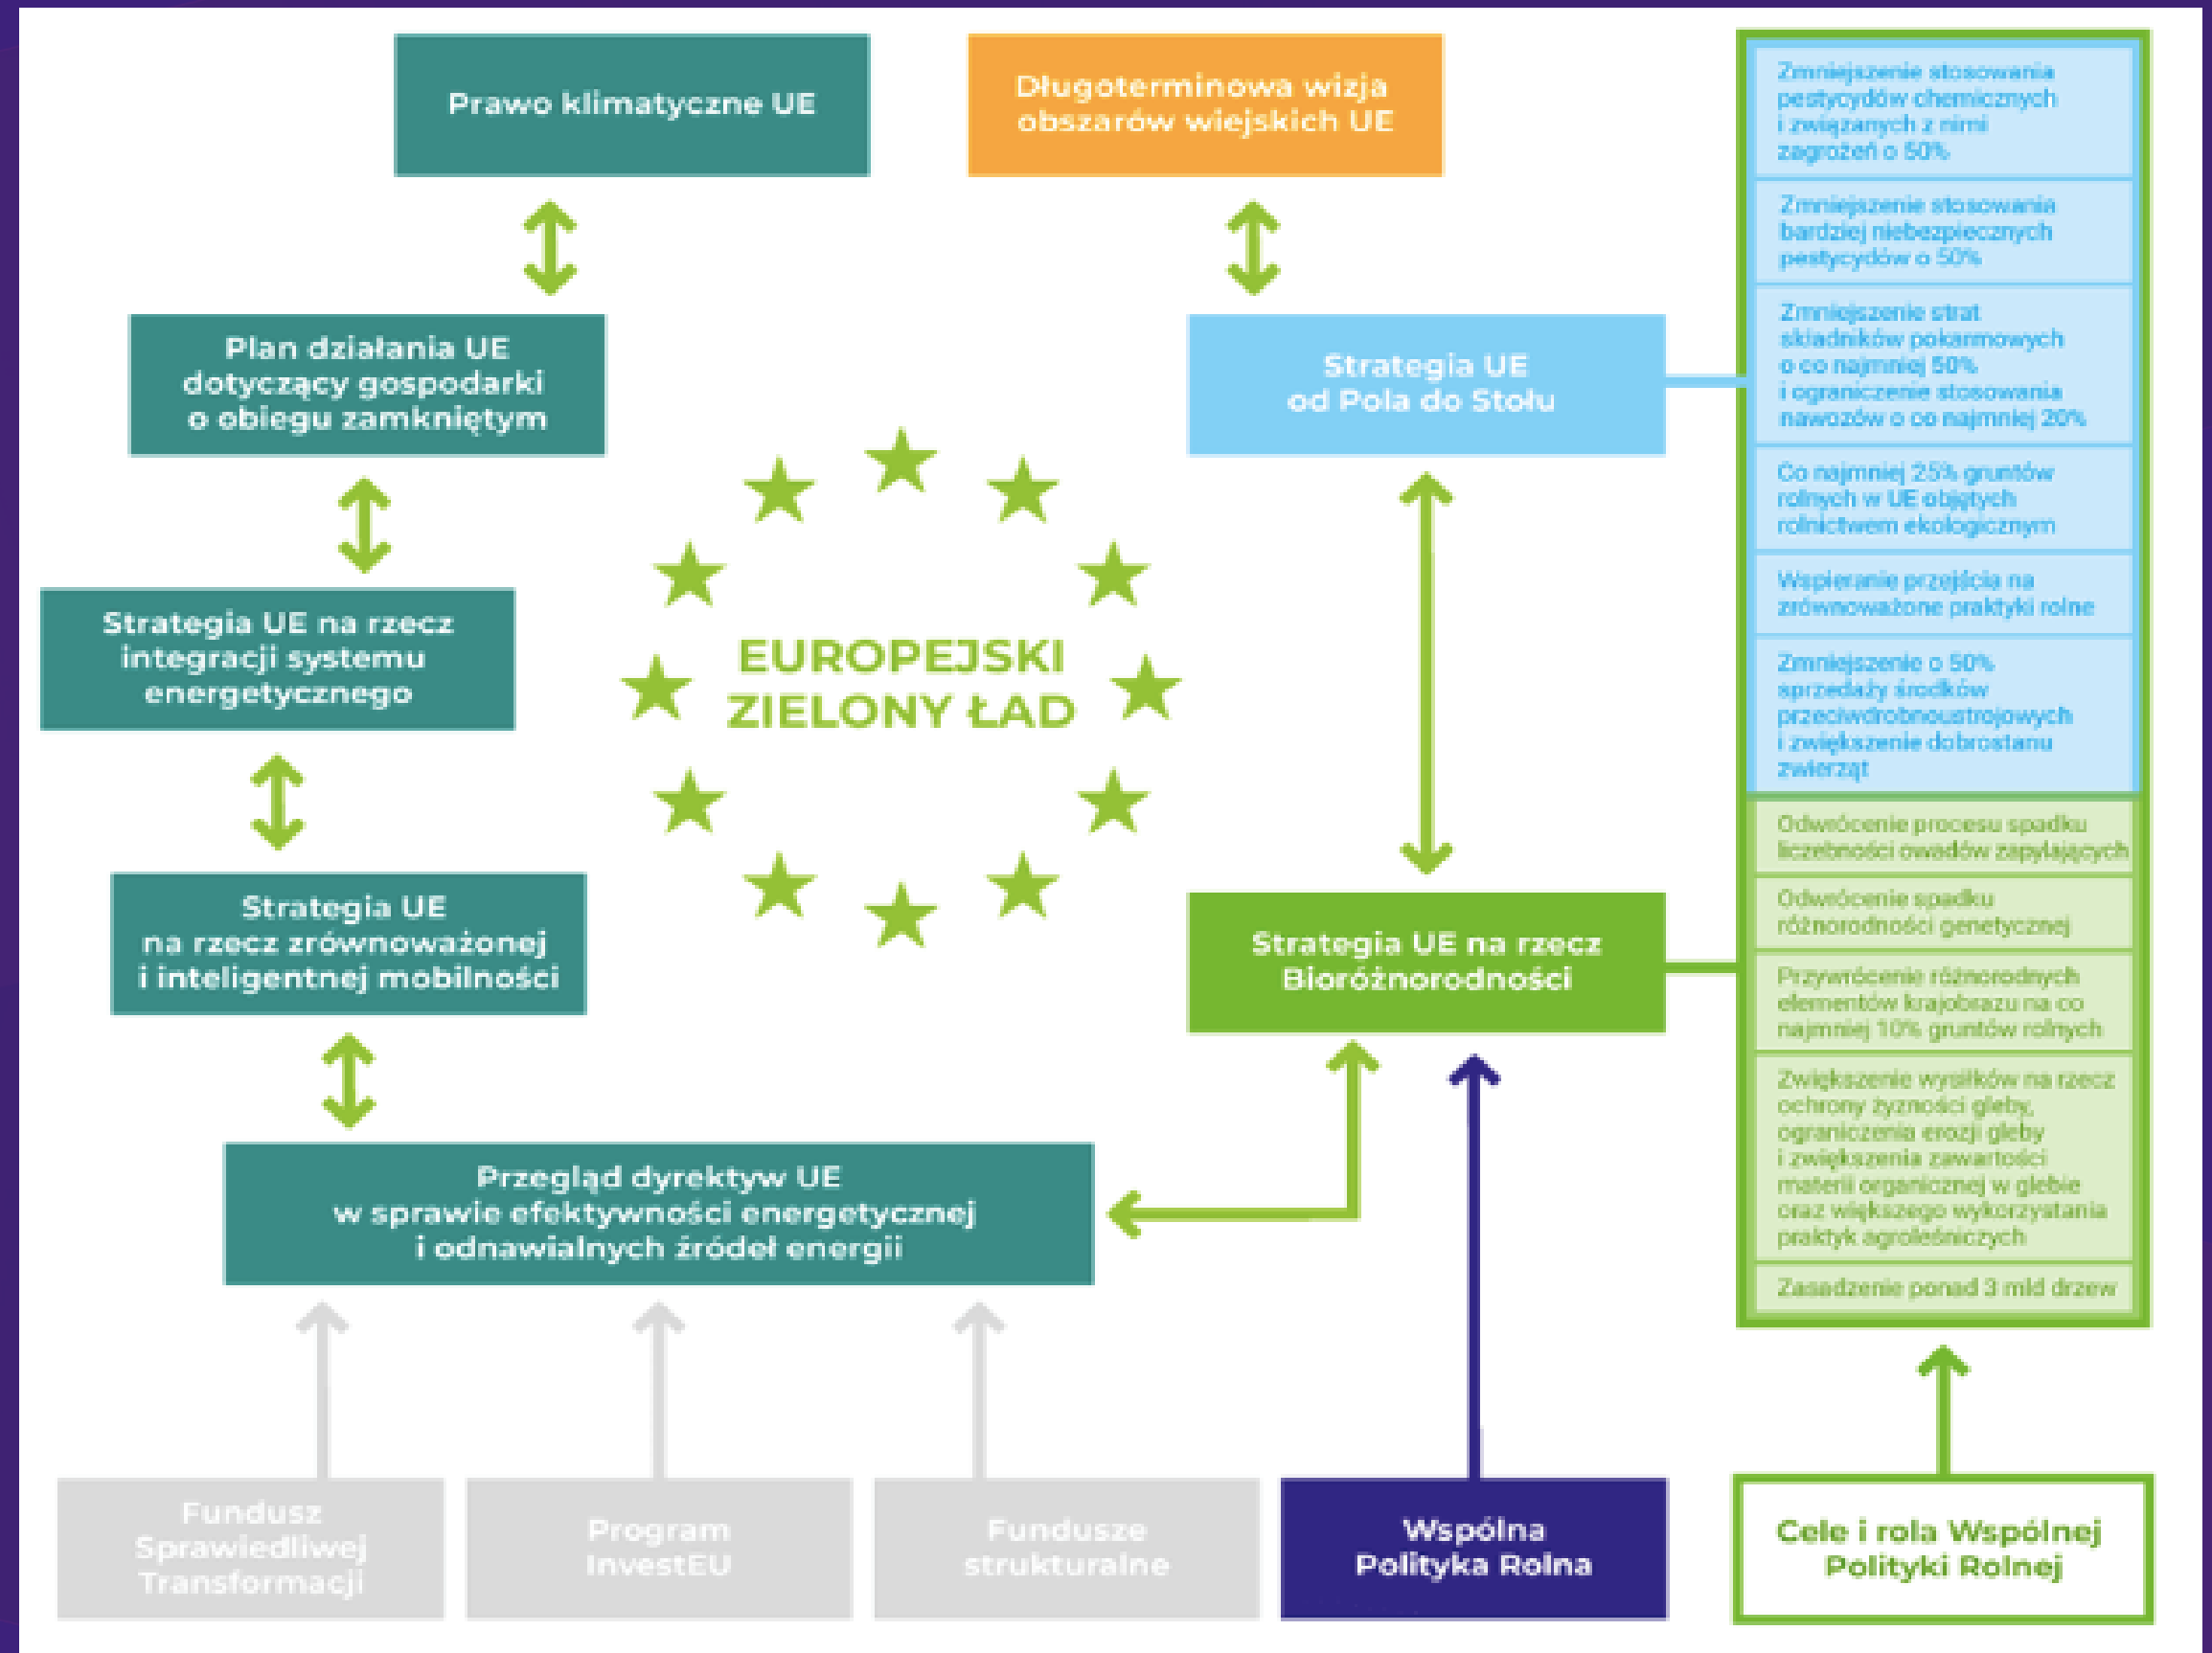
Prawo klimatyczne UE

Długoterminowa wizja obszarów wiejskich UE

Plan działania UE dotyczący gospodarki o obiegu zamkniętym

Strategia UE od Pola do Stołu

Strategia UE na rzecz integracji systemu energetycznego

EUROPEJSKI ZIELONY ŁAD

Strategia UE na rzecz zrównoważonej i inteligentnej mobilności

Strategia UE na rzecz Bioróżnorodności

Przegląd dyrektyw UE w sprawie efektywności energetycznej i odnawialnych źródeł energii

Zmniejszenie stosowania pestycydów chemicznych i związanych z nimi zagrożeń o 50%

Zmniejszenie stosowania bardziej niebezpiecznych pestycydów o 50%

Zmniejszenie strat składników pokarmowych o co najmniej 50% i ograniczenie stosowania nawozów o co najmniej 20%

Co najmniej 25% gruntów rolnych w UE objętych rolnictwem ekologicznym

Wspieranie przejścia na zrównoważone praktyki rolne

Zmniejszenie o 50% sprzedaży środków przeciwdrobnoustrojowych i zwiększenie dobrostanu zwierząt

Odwrócenie procesu spadku liczebności owadów zapylających

Odwrócenie spadku różnorodności genetycznej

Przywrócenie różnorodnych elementów krajobrazu na co najmniej 10% gruntów rolnych

Zwiększenie wysiłków na rzecz ochrony żyzności gleby, ograniczenia erozji gleby i zwiększenia zawartości materii organicznej w glebie oraz większego wykorzystania praktyk agroleśniczych

Zasadzenie ponad 3 mld drzew

Fundusz Sprawiedliwej Transformacji

Program InvestEU

Fundusze strukturalne

Wspólna Polityka Rolna

Cele i rola Wspólnej Polityki Rolnej